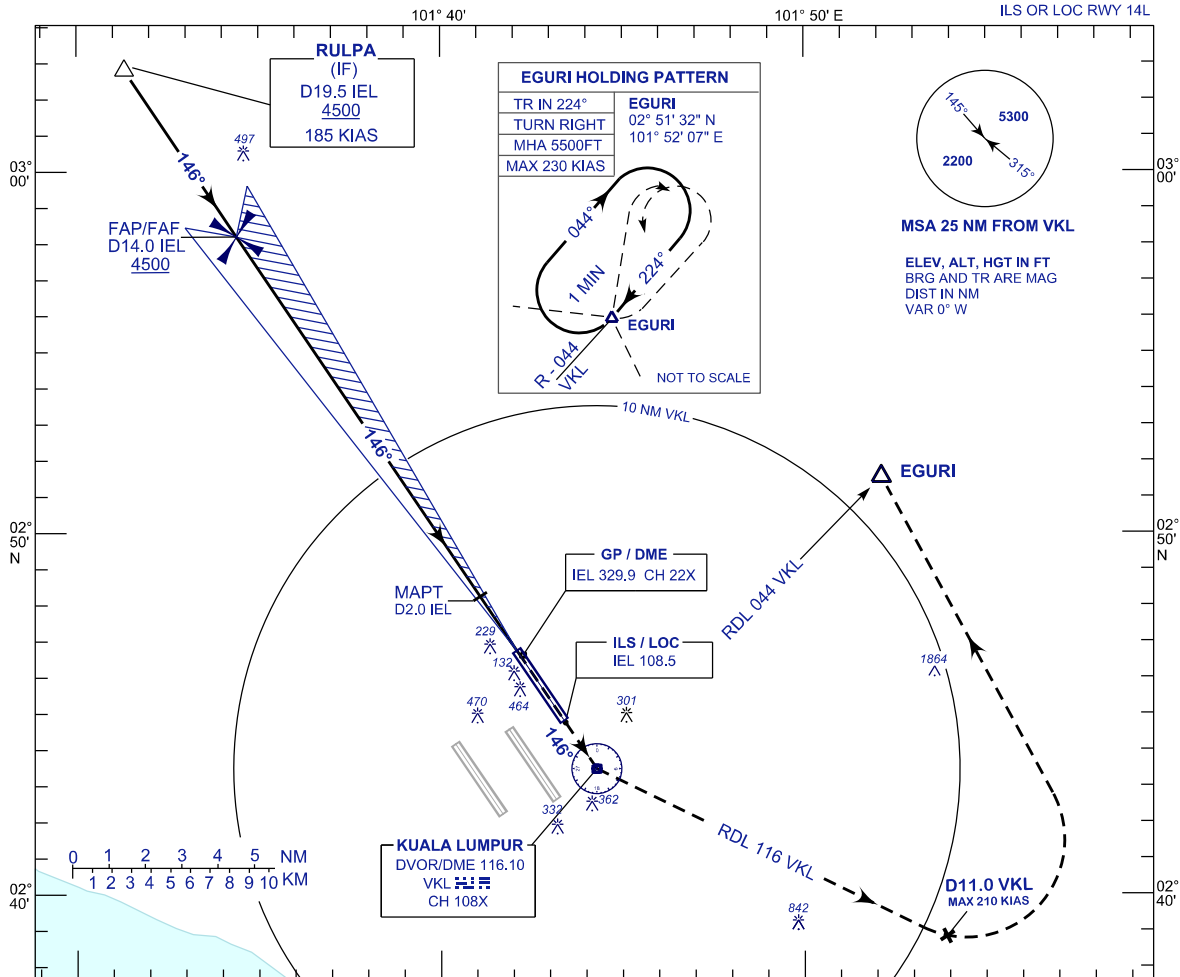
101° 40'

101° 50' E

ILS OR LOC RWY 14L

RULPA
(IF)
D19.5 IEL
4500
185 KIAS

497

146°

03°
00'

FAP/FAF
D14.0 IEL
4500

EGURI HOLDING PATTERN

| TR IN 224° |
|---|
| TURN RIGHT |
| MHA 5500FT |
| MAX 230 KIAS |

EGURI
02° 51' 32" N
101° 52' 07" E

044°
1 MIN
224°
EGURI
R - 044
VKL
NOT TO SCALE

145°
5300
2200
315°

MSA 25 NM FROM VKL

ELEV, ALT, HGT IN FT
BRG AND TR ARE MAG
DIST IN NM
VAR 0° W

03°
00'

10 NM VKL

146°

EGURI

02°
50'
N

02°
50'
N

GP / DME
IEL 329.9 CH 22X

MAPT
D2.0 IEL

RDL 044 VKL

229

ILS / LOC
IEL 108.5

1864

132
464
470
301

146°

362
332

RDL 116 VKL

KUALA LUMPUR
DVOR/DME 116.10
VKL
CH 108X

0 1 2 3 4 5 NM
0 1 2 3 4 5 6 7 8 9 10 KM

02°
40'

842

D11.0 VKL
MAX 210 KIAS

02°
40'